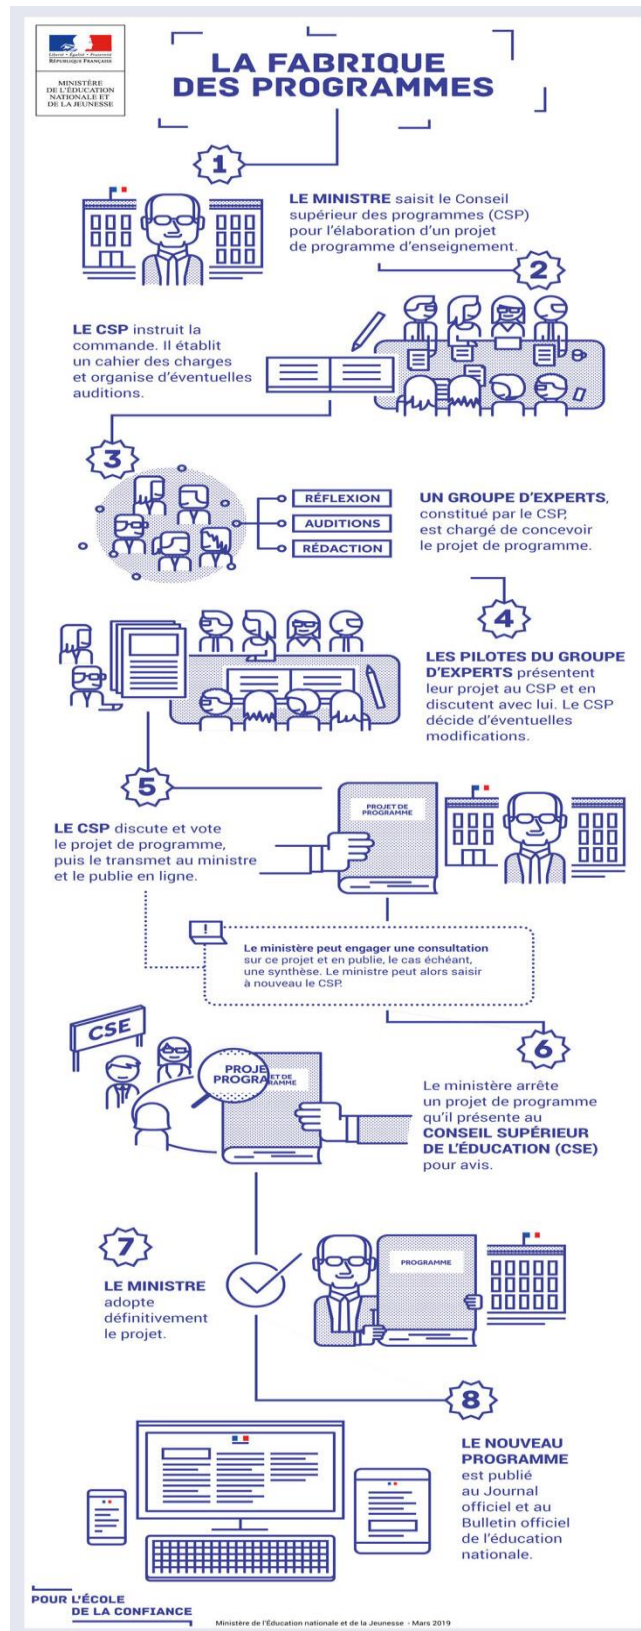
Liberté • Égalité • Fraternité
RÉPUBLIQUE FRANÇAISE

MINISTÈRE DE L'ÉDUCATION NATIONALE ET DE LA JEUNESSE

LA FABRIQUE DES PROGRAMMES

1

LE MINISTRE saisit le Conseil supérieur des programmes (CSP) pour l'élaboration d'un projet de programme d'enseignement.

2

LE CSP instruit la commande. Il établit un cahier des charges et organise d'éventuelles auditions.

3

RÉFLEXION
AUDITIONS
RÉDACTION

UN GROUPE D'EXPERTS, constitué par le CSP, est chargé de concevoir le projet de programme.

4

LES PILOTES DU GROUPE D'EXPERTS présentent leur projet au CSP et en discutent avec lui. Le CSP décide d'éventuelles modifications.

5

PROJET DE PROGRAMME

LE CSP discute et vote le projet de programme, puis le transmet au ministre et le publie en ligne.

!

Le ministère peut engager une consultation sur ce projet et en publie, le cas échéant, une synthèse. Le ministre peut alors saisir à nouveau le CSP.

CSE

PROJET DE PROGRAMME

6

Le ministère arrête un projet de programme qu'il présente au CONSEIL SUPÉRIEUR DE L'ÉDUCATION (CSE) pour avis.

7

LE MINISTRE adopte définitivement le projet.

PROGRAMME

8

LE NOUVEAU PROGRAMME est publié au Journal officiel et au Bulletin officiel de l'éducation nationale.

POUR L'ÉCOLE DE LA CONFIANCE

Ministère de l'Éducation nationale et de la Jeunesse - Mars 2019